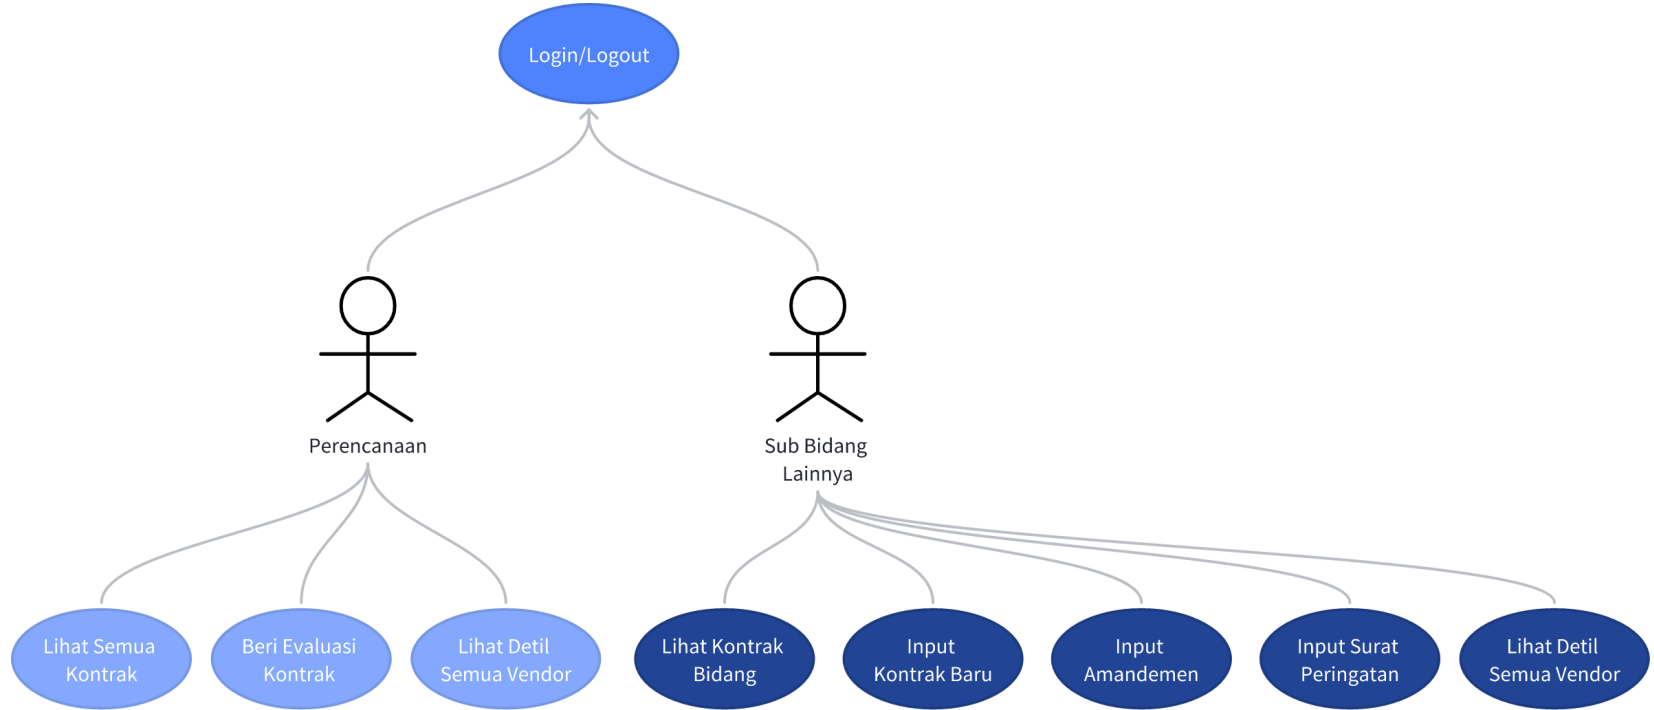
Login/Logout

Perencanaan

Sub Bidang Lainnya

Lihat Semua Kontrak

Beri Evaluasi Kontrak

Lihat Detil Semua Vendor

Lihat Kontrak Bidang

Input Kontrak Baru

Input Amandemen

Input Surat Peringatan

Lihat Detil Semua Vendor